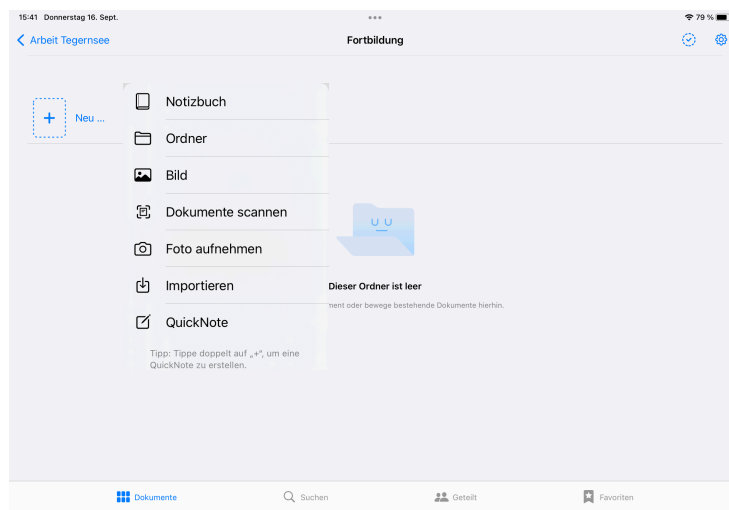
15:41 Donnerstag 16. Sept.

79 %

Arbeit Tegernsee

Fortbildung

Neu ...

Notizbuch

Ordner

Bild

Dokumente scannen

Foto aufnehmen

Importieren

QuickNote

Tipp: Tippe doppelt auf „+", um eine QuickNote zu erstellen.

Dieser Ordner ist leer

nent oder bewege bestehende Dokumente hierhin.

Dokumente

Suchen

Geteilt

Favoriten